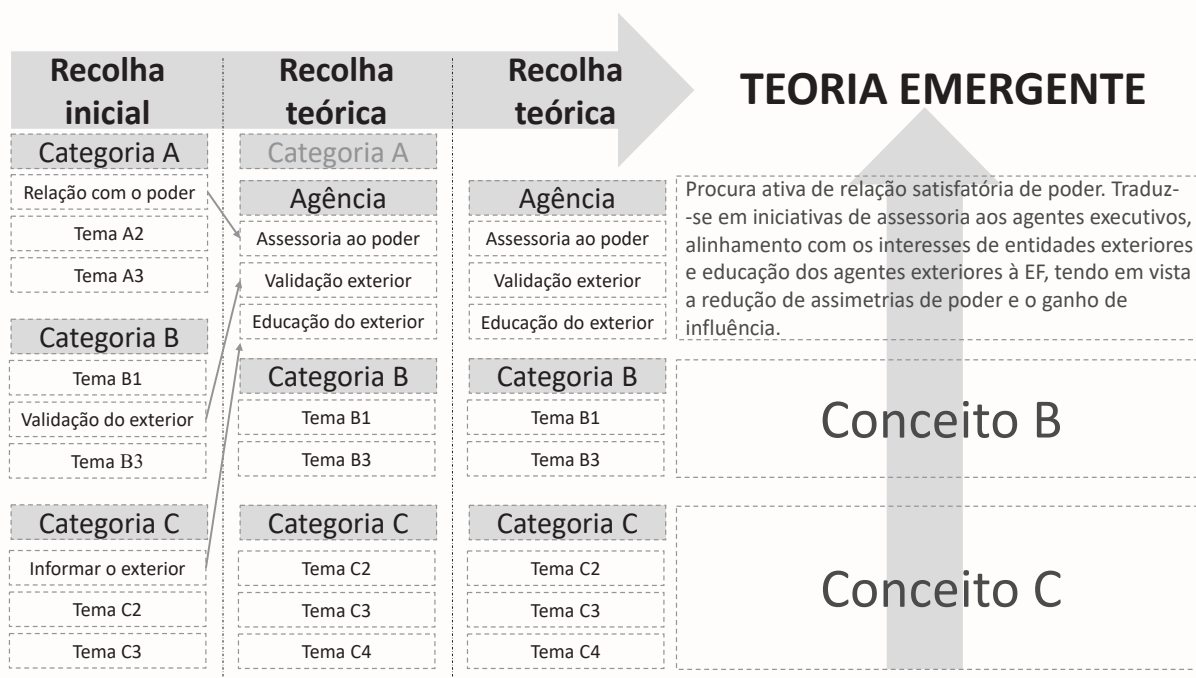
Recolha inicial

Categoria A
Relação com o poder
Tema A2
Tema A3

Categoria B
Tema B1
Validação do exterior
Tema B3

Categoria C
Informar o exterior
Tema C2
Tema C3

Recolha teórica

Categoria A
Agência
Assessoria ao poder
Validação exterior
Educação do exterior

Categoria B
Tema B1
Tema B3

Categoria C
Tema C2
Tema C3
Tema C4

Recolha teórica

Agência
Assessoria ao poder
Validação exterior
Educação do exterior

Categoria B
Tema B1
Tema B3

Categoria C
Tema C2
Tema C3
Tema C4

TEORIA EMERGENTE

Procura ativa de relação satisfatória de poder. Traduz-se em iniciativas de assessoria aos agentes executivos, alinhamento com os interesses de entidades exteriores e educação dos agentes exteriores à EF, tendo em vista a redução de assimetrias de poder e o ganho de influência.

Conceito B

Conceito C